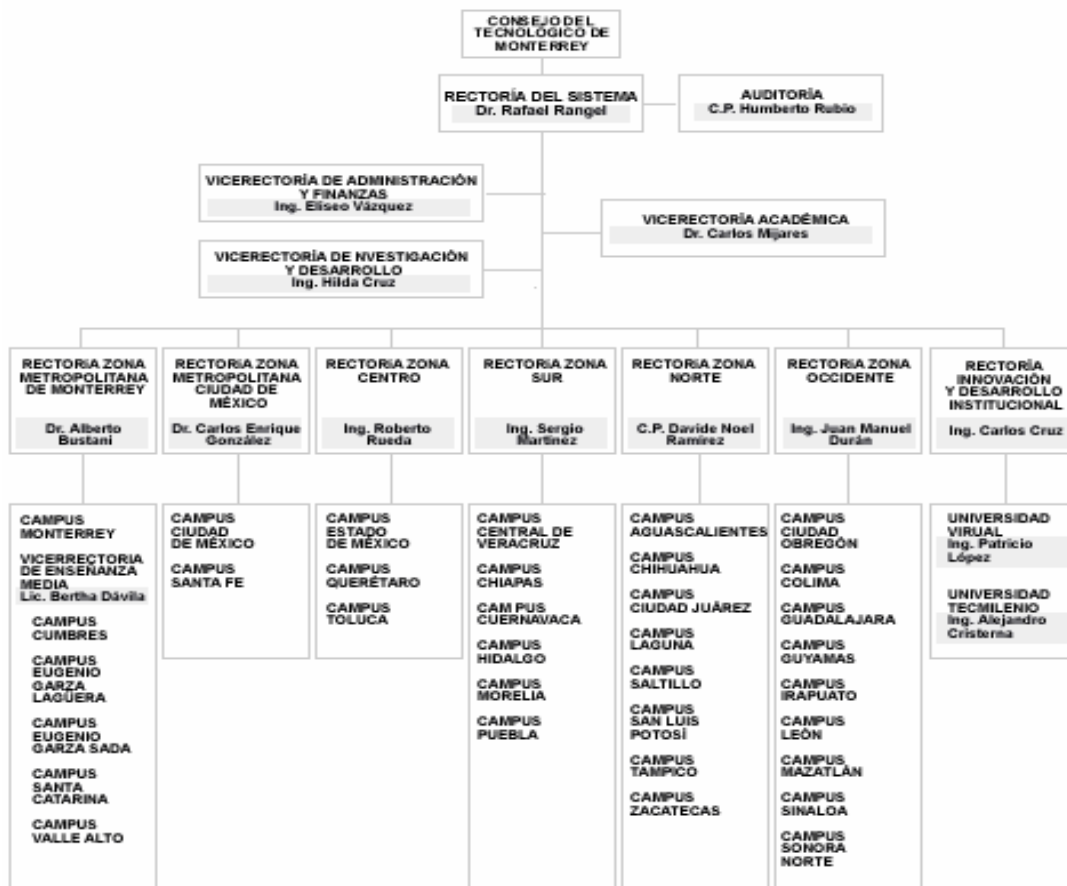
CONSEJO DEL TECNOLÓGICO DE MONTERREY

RECTORÍA DEL SISTEMA
Dr. Rafael Rangel

AUDITORÍA
C.P. Humberto Rubio

VICERECTORÍA DE ADMINISTRACIÓN Y FINANZAS
Ing. Eliseo Vázquez

VICERECTORÍA ACADÉMICA
Dr. Carlos Mijares

VICERECTORÍA DE NVESTIGACIÓN Y DESARROLLO
Ing. Hilda Cruz

RECTORIA ZONA METROPOLITANA DE MONTERREY
Dr. Alberto Bustani

CAMPUS MONTERREY

VICERRECTORIA DE ENSEÑANZA MEDIA
Lic. Bertha Dávila

CAMPUS CUMBRES

CAMPUS EUGENIO GARZA LAGÜERA

CAMPUS EUGENIO GARZA SADA

CAMPUS SANTA CATARINA

CAMPUS VALLE ALTO

RECTORIA ZONA METROPOLITANA CIUDAD DE MÉXICO
Dr. Carlos Enrique González

CAMPUS CIUDAD DE MÉXICO

CAMPUS SANTA FE

RECTORIA ZONA CENTRO
Ing. Roberto Rueda

CAMPUS ESTADO DE MÉXICO

CAMPUS QUERÉTARO

CAMPUS TOLUCA

RECTORIA ZONA SUR
Ing. Sergio Martínez

CAMPUS CENTRAL DE VERACRUZ

CAMPUS CHIAPAS

CAM PUS CUERNAVACA

CAMPUS HIDALGO

CAMPUS MORELIA

CAMPUS PUEBLA

RECTORIA ZONA NORTE
C.P. Davide Noel Ramírez

CAMPUS AGUASCALIENTES

CAMPUS CHIHUAHUA

CAMPUS CIUDAD JUÁREZ

CAMPUS LAGUNA

CAMPUS SALTILLO

CAMPUS SAN LUIS POTOSÍ

CAMPUS TAMPICO

CAMPUS ZACATECAS

RECTORIA ZONA OCCIDENTE
Ing. Juan Manuel Durán

CAMPUS CIUDAD OBREGÓN

CAMPUS COLIMA

CAMPUS GUADALAJARA

CAMPUS GUYAMAS

CAMPUS IRAPUATO

CAMPUS LEÓN

CAMPUS MAZATLÁN

CAMPUS SINALOA

CAMPUS SONORA NORTE

RECTORÍA INNOVACIÓN Y DESARROLLO INSTITUCIONAL
Ing. Carlos Cruz

UNIVERSIDAD VIRUAL
Ing. Patricio López

UNIVERSIDAD TECMILENIO
Ing. Alejandro Cristerna